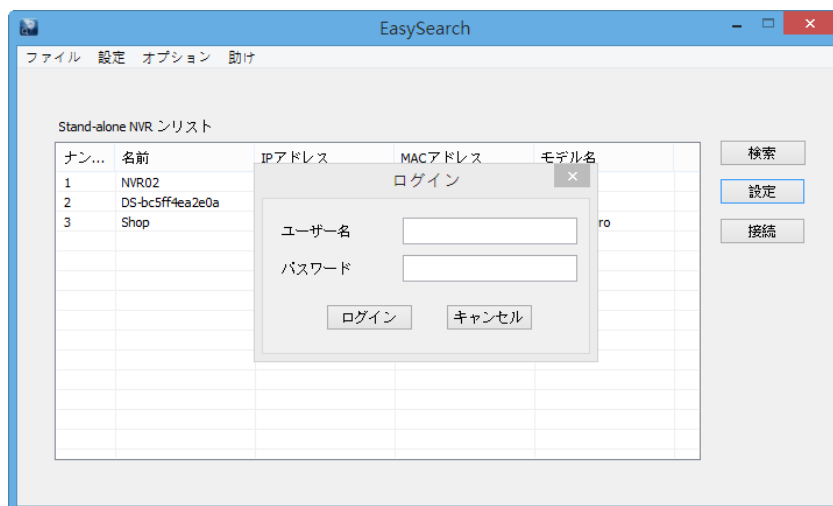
EasySearch

ファイル 設定 オプション 助け

Stand-alone NVR シリスト

| ナン... | 名前 | IPアドレス | MACアドレス | モデル名 |
|---|---|---|---|---|
| 1 | NVR02 | | | |
| 2 | DS-bc5ff4ea2e0a | | | |
| 3 | Shop | | | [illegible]ro |

検索
設定
接続

ログイン
ユーザー名
パスワード
ログイン キャンセル